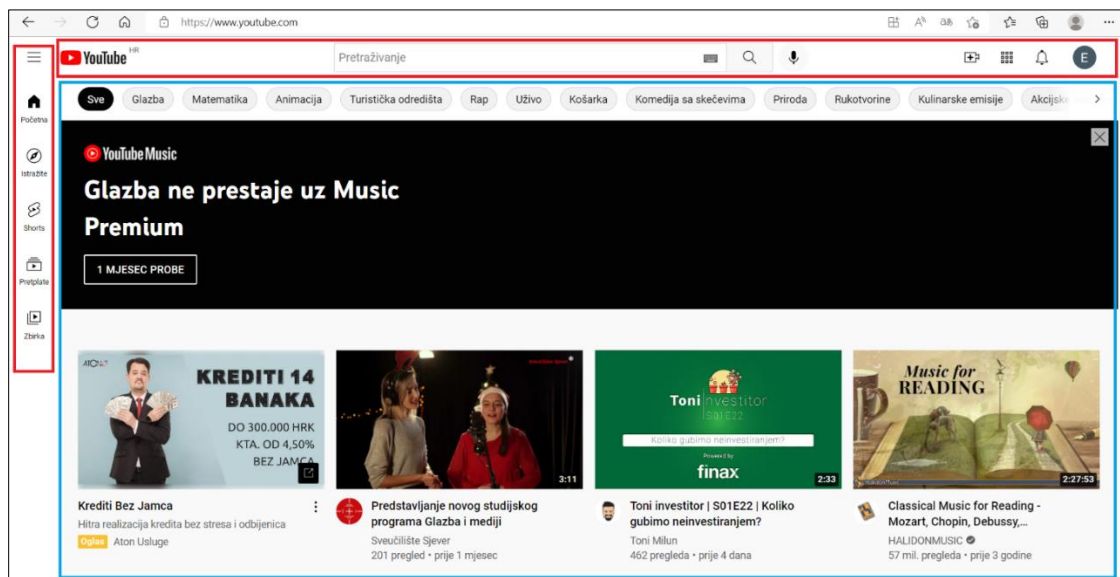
https://www.youtube.com

YouTube HR

Pretraživanje

E

Početna

Istražite

Shorts

Pretplate

Zbirka

Sve
Glazba
Matematika
Animacija
Turistička odredišta
Rap
Uživo
Košarka
Komedija sa skečevima
Priroda
Rukotvorine
Kulinarske emisije
Akcijsk

YouTube Music

Glazba ne prestaje uz Music Premium

1 MJESEC PROBE

ATON

KREDITI 14 BANAKA

DO 300.000 HRK KTA. OD 4,50% BEZ JAMCA

Krediti Bez Jamca

Hitra realizacija kredita bez stresa i odbijenica

Oglas Aton Usluge

3:11

Predstavljanje novog studijskog programa Glazba i mediji

Sveučilište Sjever

201 pregled • prije 1 mjesec

Toni investitor S01E22

Koliko gubimo neinvestiranjem?

Powered by finax

2:33

Toni investitor | S01E22 | Koliko gubimo neinvestiranjem?

Toni Milun

462 pregleda • prije 4 dana

Music for READING

2:27:53

Classical Music for Reading - Mozart, Chopin, Debussy,...

HALIDONMUSIC

57 mil. pregleda • prije 3 godine